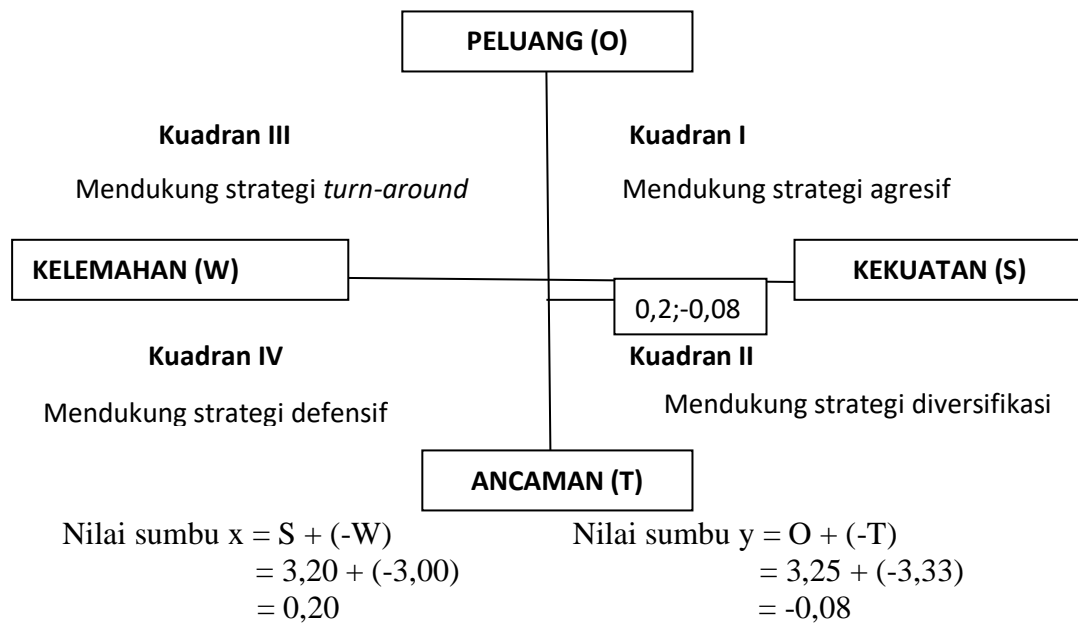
PELUANG (O)

Kuadran III

Mendukung strategi *turn-around*

Kuadran I

Mendukung strategi agresif

KELEMAHAN (W)

0,2;-0,08

KEKUATAN (S)

Kuadran IV

Mendukung strategi defensif

Kuadran II

Mendukung strategi diversifikasi

ANCAMAN (T)

Nilai sumbu x = S + (-W)
= 3,20 + (-3,00)
= 0,20

Nilai sumbu y = O + (-T)
= 3,25 + (-3,33)
= -0,08